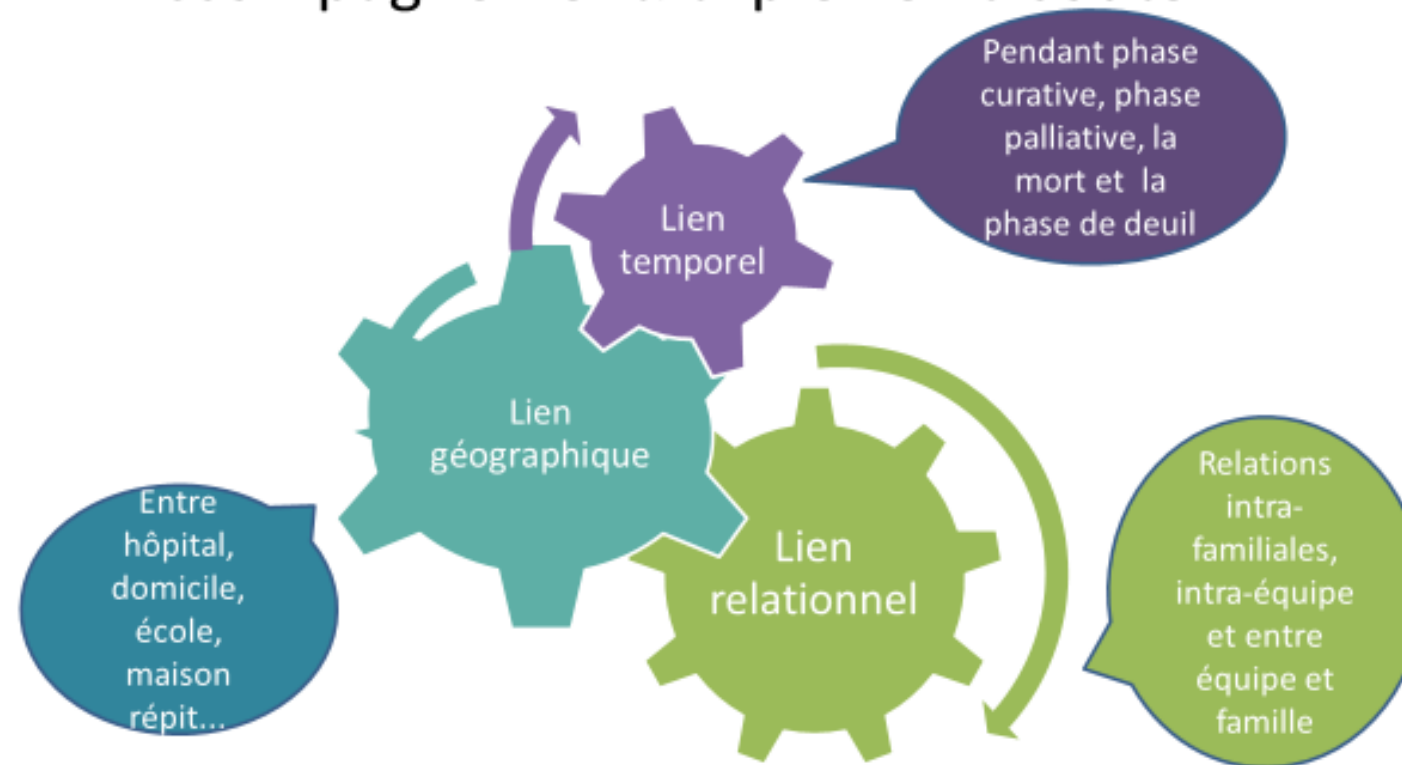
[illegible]

Pendant phase curative, phase palliative, la mort et la phase de deuil

Lien temporel

Lien géographique

Entre hôpital, domicile, école, maison répit...

Lien relationnel

Relations intra-familiales, intra-équipe et entre équipe et famille